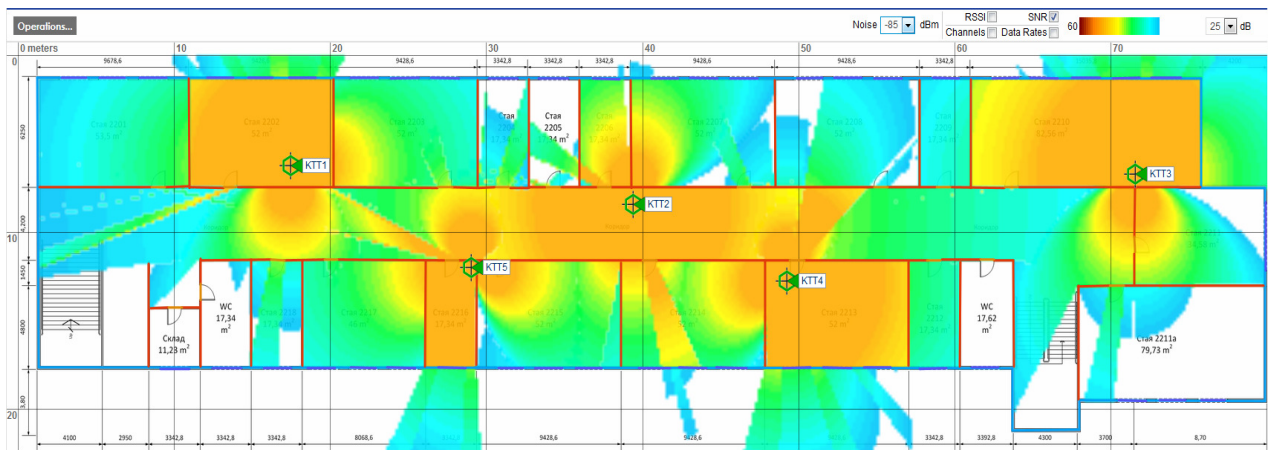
Operations...

Noise -85 dBm
RSSI
SNR
Channels
Data Rates
60
25 dB

0 meters 10 20 30 40 50 60 70

0
10
20

9678,6 9428,6 3342,8 3342,8 3342,8 9428,6 9428,6 3342,8

6250
4200
1450
4800
3,80

Стая 2203
13,3 m²

Стая 2202
52 m²

Стая 2201
52 m²

Стая 2206
17,34 m²

Стая 2205
17,34 m²

Стая 2204
17,34 m²

Стая 2207
52 m²

Стая 2208
52 m²

Стая 2209
17,34 m²

Стая 2210
82,56 m²

KTT1
KTT2
KTT3
KTT4
KTT5

WC
17,34
m²

Склад
11,23 m²

Стая 2218
17,34 m²

Стая 2217
48 m²

Стая 2216
17,34 m²

Стая 2215
52 m²

Стая 2214
52 m²

Стая 2213
52 m²

Стая 2212
17,34 m²

WC
17,62
m²

Стая 2211
14,58 m²

Стая 2211а
79,73 m²

4100 2950 3342,8 3342,8 3342,8 8068,6 9428,6 9428,6 3342,8 3392,8 4300 3700 8,70